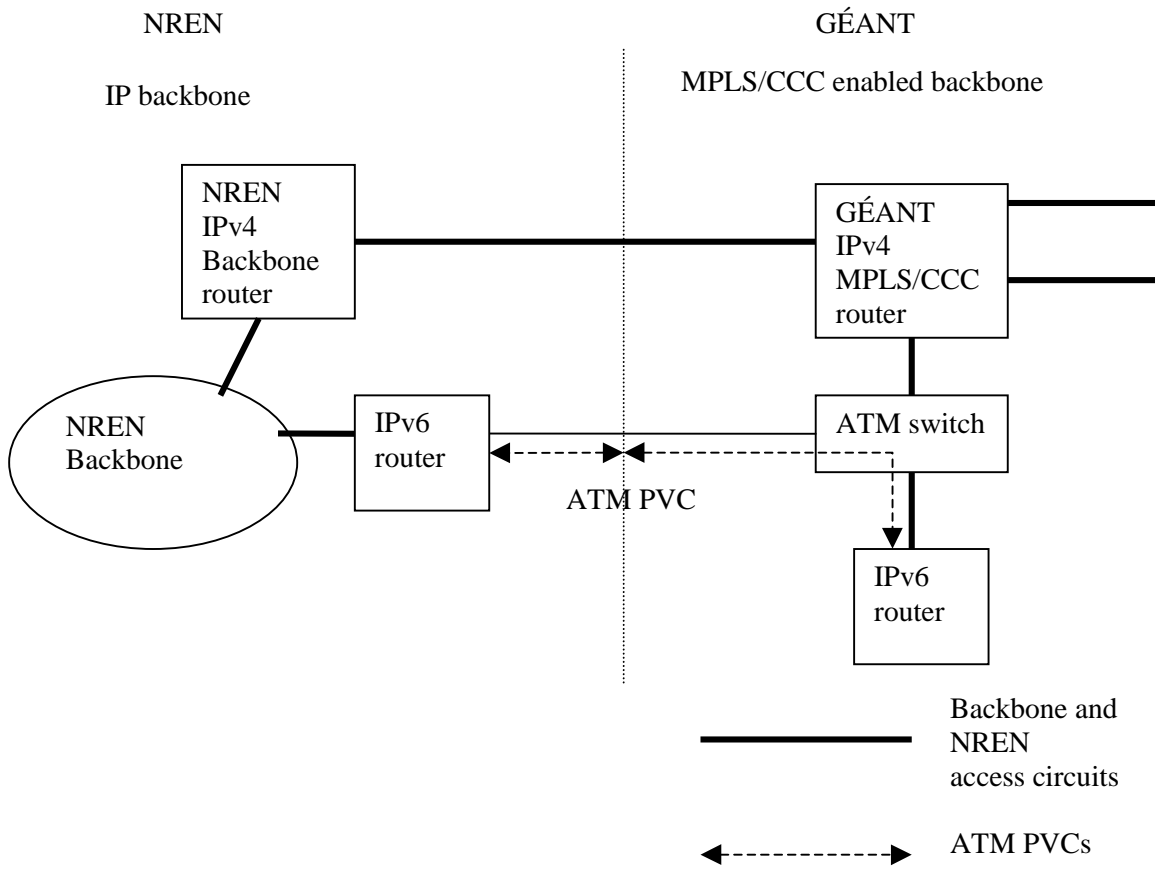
NREN

GÉANT

IP backbone

MPLS/CCC enabled backbone

NREN IPv4 Backbone router

GÉANT IPv4 MPLS/CCC router

NREN Backbone

IPv6 router

ATM switch

ATM PVC

IPv6 router

Backbone and NREN access circuits

ATM PVCs